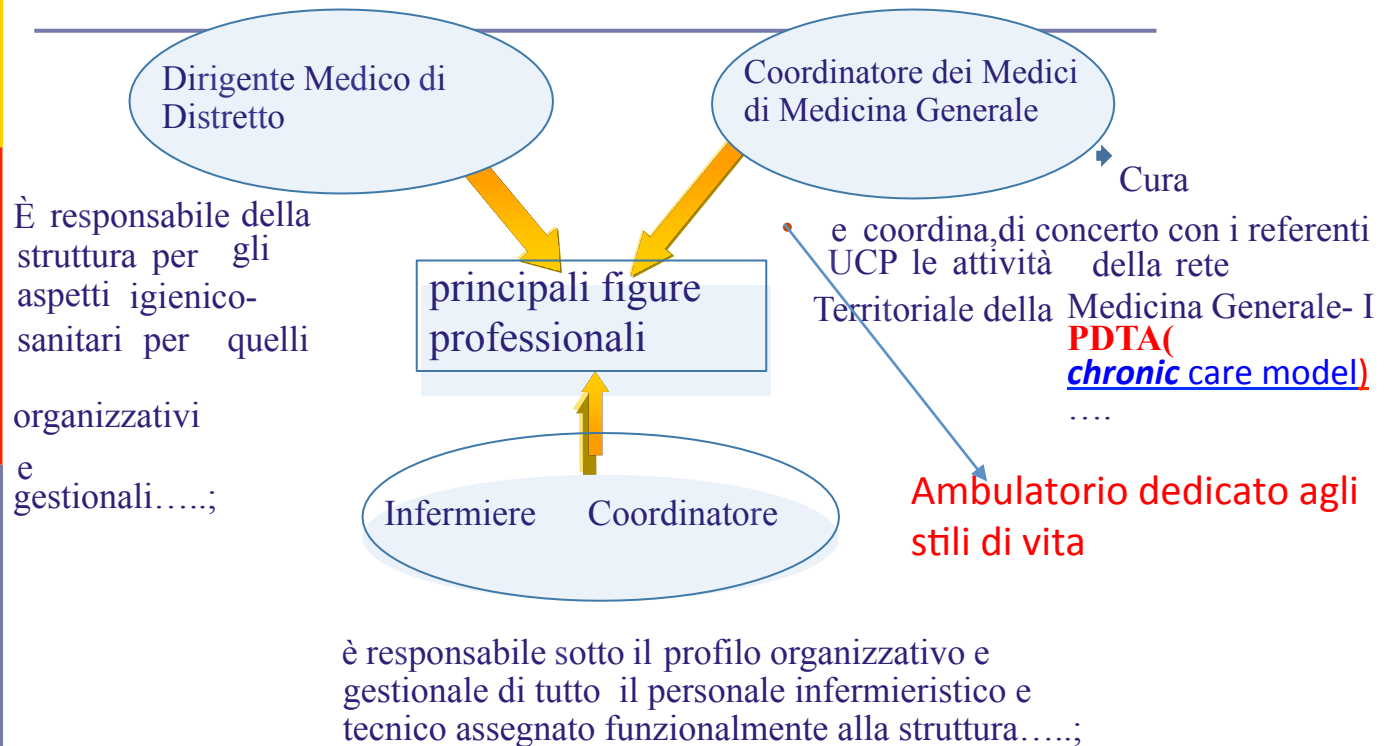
Dirigente Medico di Distretto

Coordinatore dei Medici di Medicina Generale

Cura

e coordina,di concerto con i referenti UCP le attività della rete Territoriale della Medicina Generale- I PDTA( *chronic* care model)
….

È responsabile della struttura per gli aspetti igienico-sanitari per quelli

organizzativi

e gestionali…..;

principali figure professionali

Ambulatorio dedicato agli stili di vita

Infermiere Coordinatore

è responsabile sotto il profilo organizzativo e gestionale di tutto il personale infermieristico e tecnico assegnato funzionalmente alla struttura…..;